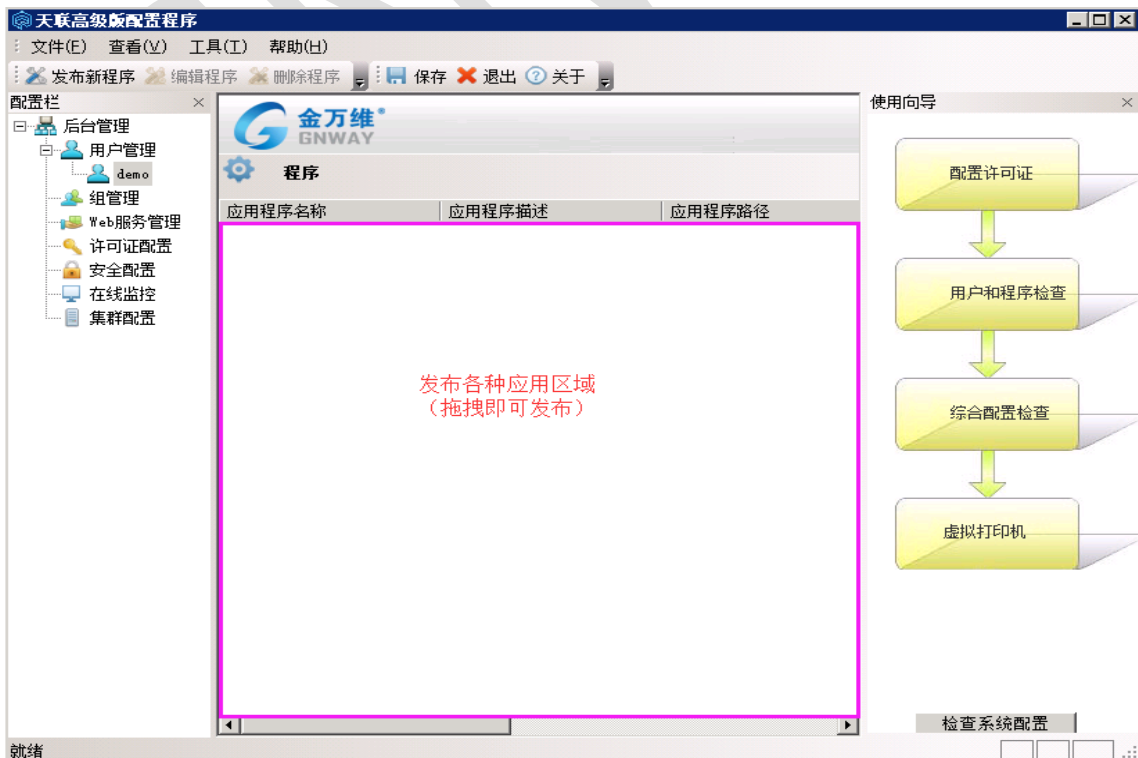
天联高级版配置程序

文件(F) 查看(V) 工具(T) 帮助(H)

发布新程序 编辑程序 删除程序 保存 退出 关于

配置栏

后台管理
用户管理
demo
组管理
Web服务管理
许可证配置
安全配置
在线监控
集群配置

金万维®
GNWAY

程序

| 应用程序名称 | 应用程序描述 | 应用程序路径 |
|---|---|---|

发布各种应用区域
（拖拽即可发布）

使用向导

配置许可证

用户和程序检查

综合配置检查

虚拟打印机

检查系统配置

就绪